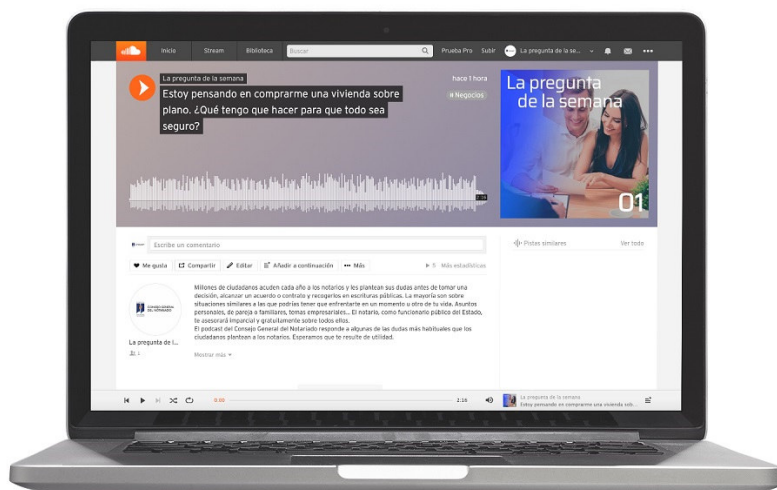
Inicio Stream Biblioteca Buscar Prueba Pro Subir La pregunta de la se...

La pregunta de la semana

Estoy pensando en comprarme una vivienda sobre plano. ¿Qué tengo que hacer para que todo sea seguro?

hace 1 hora

# Negocios

2:16

La pregunta de la semana

01

Escribe un comentario

Me gusta Compartir Editar Añadir a continuación Más

5 Más estadísticas

Pistas similares Ver todo

CONSEJO GENERAL DEL NOTARIADO

La pregunta de l...

1

Millones de ciudadanos acuden cada año a los notarios y les plantean sus dudas antes de tomar una decisión, alcanzar un acuerdo o contrato y recogerlos en escrituras públicas. La mayoría son sobre situaciones similares a las que podrías tener que enfrentarte en un momento u otro de tu vida. Asuntos personales, de pareja a familiares, temas empresariales... El notario, como funcionario público del Estado, te asesorará imparcial y gratuitamente sobre todos ellos.
El podcast del Consejo General del Notariado responde a algunas de las dudas más habituales que los ciudadanos plantean a los notarios. Esperamos que te resulte de utilidad.

Mostrar más

0:00 2:16

La pregunta de la semana
Estoy pensando en comprarme una vivienda sob...